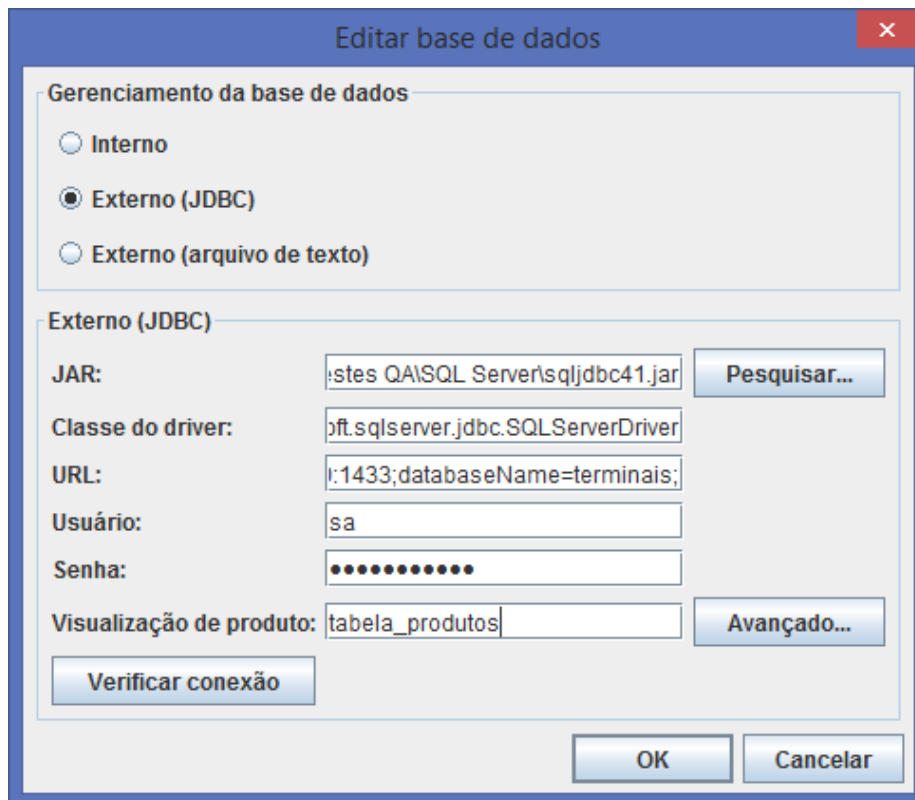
Editar base de dados

Gerenciamento da base de dados

Interno

Externo (JDBC)

Externo (arquivo de texto)

Externo (JDBC)

JAR: estes QA\SQL Server\sqljdbc41.jar

Pesquisar...

Classe do driver: oft.sqlserver.jdbc.SQLServerDriver

URL: :1433;databaseName=terminais;

Usuário: sa

Senha: ●●●●●●●●●●●●

Visualização de produto: tabela_produtos

Avançado...

Verificar conexão

OK

Cancelar